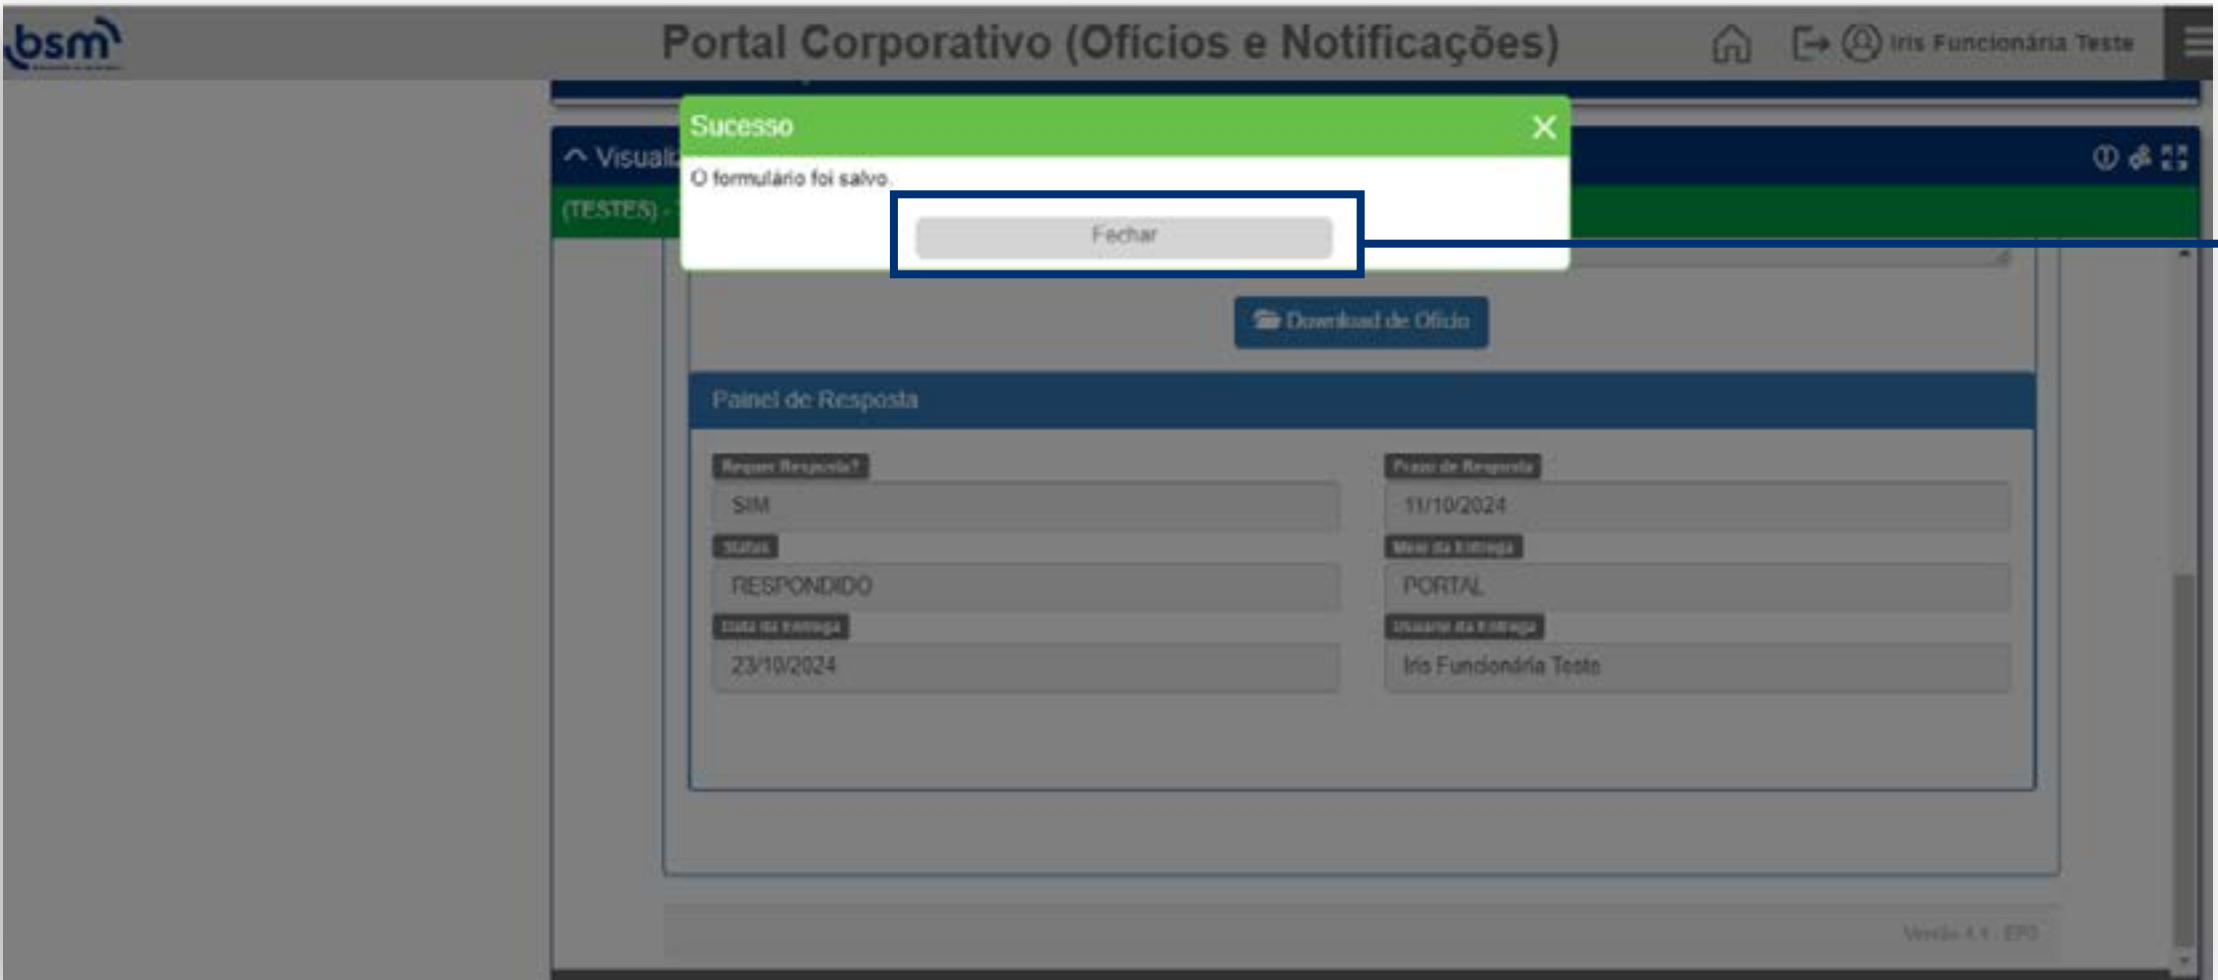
bsm

Portal Corporativo (Ofícios e Notificações)

Iris Funcionária Teste

^ Visuali

(TESTES) -

Sucesso

O formulário foi salvo.

Fechar

Download de Ofício

Painel de Resposta

Requer Resposta?

SIM

Prazo de Resposta

11/10/2024

Status

RESPONDIDO

Meio da Entrega

PORTAL

Data da Entrega

23/10/2024

Usuário da Entrega

Iris Funcionária Teste

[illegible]